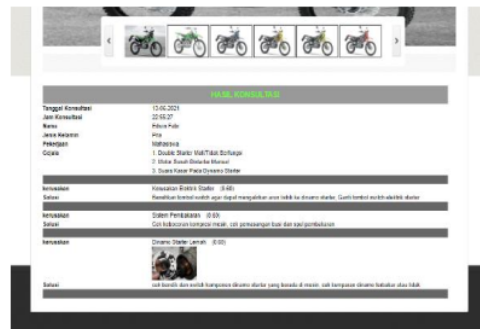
‹ ›

HASIL KONSULTASI

Tanggal Konsultasi 13-06-2021
Jam Konsultasi 22:55:27
Nama Fitrah Putri
Jenis Kelamin Pria
Pekerjaan Mahasiswa
Gejala 1. Double Starter Mati/Tidak Berfungsi
2. Motor Susah Distarter Manual
3. Suara Kasar Pada Dynamo Starter

Kerusakan Kerusakan Elektrik Starter (0.48)
Solusi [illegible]

Kerusakan Sistem Pembakaran (0.60)
Solusi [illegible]

Kerusakan Dinamo Starter Lemah (0.60)

Solusi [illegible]